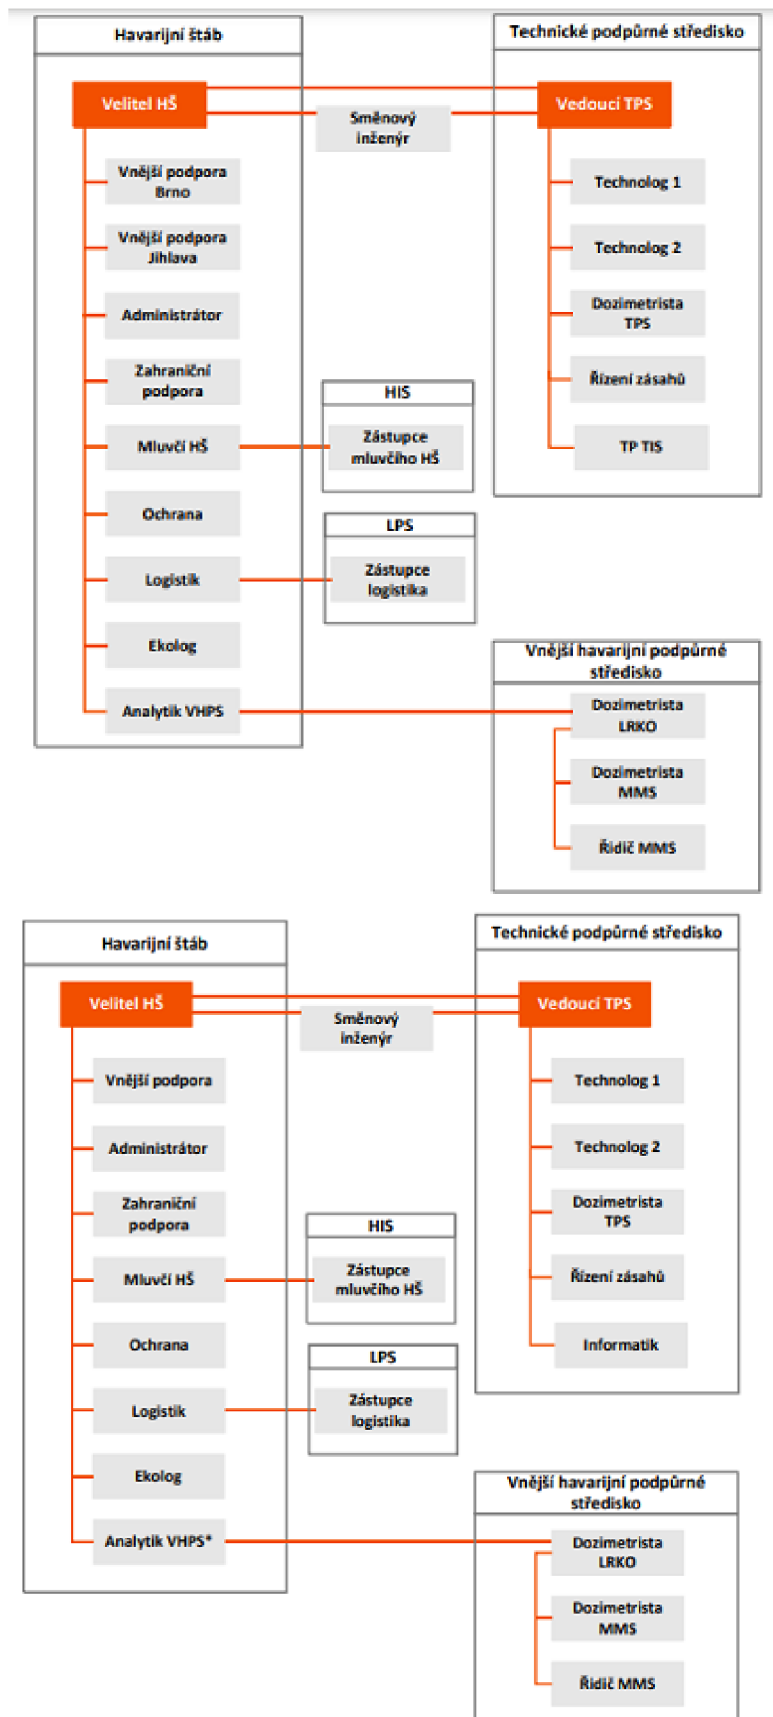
Havarijní štáb

Velitel HŠ

Vnější podpora Brno

Vnější podpora Jihlava

Administrátor

Zahraniční podpora

Mluvčí HŠ

Ochrana

Logistik

Ekolog

Analytik VHPS

Směnový inženýr

Technické podpůrné středisko

Vedoucí TPS

Technolog 1

Technolog 2

Dozimetrista TPS

Řízení zásahů

TP TIS

HIS

Zástupce mluvčího HŠ

LPS

Zástupce logistika

Vnější havarijní podpůrné středisko

Dozimetrista LRKO

Dozimetrista MMS

Řidič MMS

Havarijní štáb

Velitel HŠ

Vnější podpora

Administrátor

Zahraniční podpora

Mluvčí HŠ

Ochrana

Logistik

Ekolog

Analytik VHPS*

Směnový inženýr

Technické podpůrné středisko

Vedoucí TPS

Technolog 1

Technolog 2

Dozimetrista TPS

Řízení zásahů

Informatik

HIS

Zástupce mluvčího HŠ

LPS

Zástupce logistika

Vnější havarijní podpůrné středisko

Dozimetrista LRKO

Dozimetrista MMS

Řidič MMS